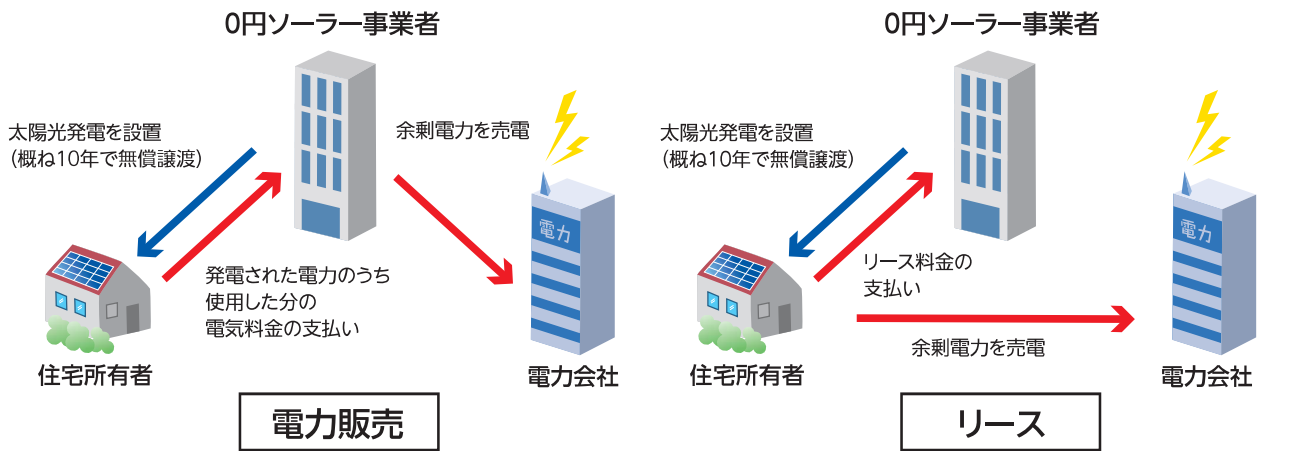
0円ソーラー事業者

太陽光発電を設置
（概ね10年で無償譲渡）

余剰電力を売電

電力

発電された電力のうち
使用した分の
電気料金の支払い

住宅所有者

電力会社

電力販売

0円ソーラー事業者

太陽光発電を設置
（概ね10年で無償譲渡）

電力

リース料金の
支払い

余剰電力を売電

住宅所有者

電力会社

リース